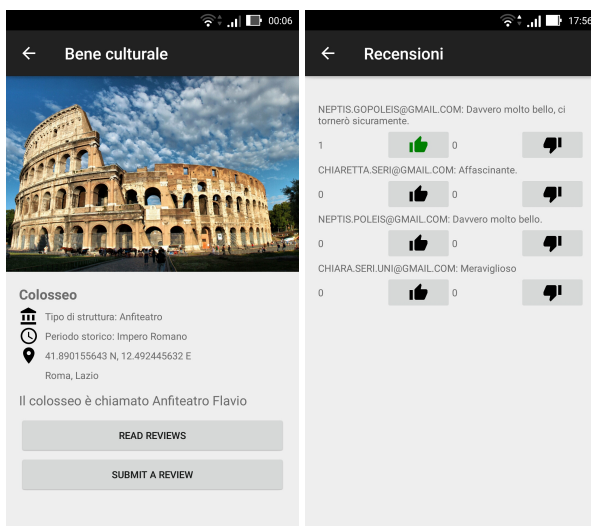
00:06

Bene culturale

Colosseo

Tipo di struttura: Anfiteatro

Periodo storico: Impero Romano

41.890155643 N, 12.492445632 E

Roma, Lazio

Il colosseo è chiamato Anfiteatro Flavio

READ REVIEWS

SUBMIT A REVIEW

17:56

Recensioni

NEPTIS.GOPOLEIS@GMAIL.COM: Davvero molto bello, ci tornerò sicuramente.

1 0

CHIARETTA.SERI@GMAIL.COM: Affascinante.

0 0

NEPTIS.POLEIS@GMAIL.COM: Davvero molto bello.

0 0

CHIARA.SERI.UNI@GMAIL.COM: Meraviglioso

0 0